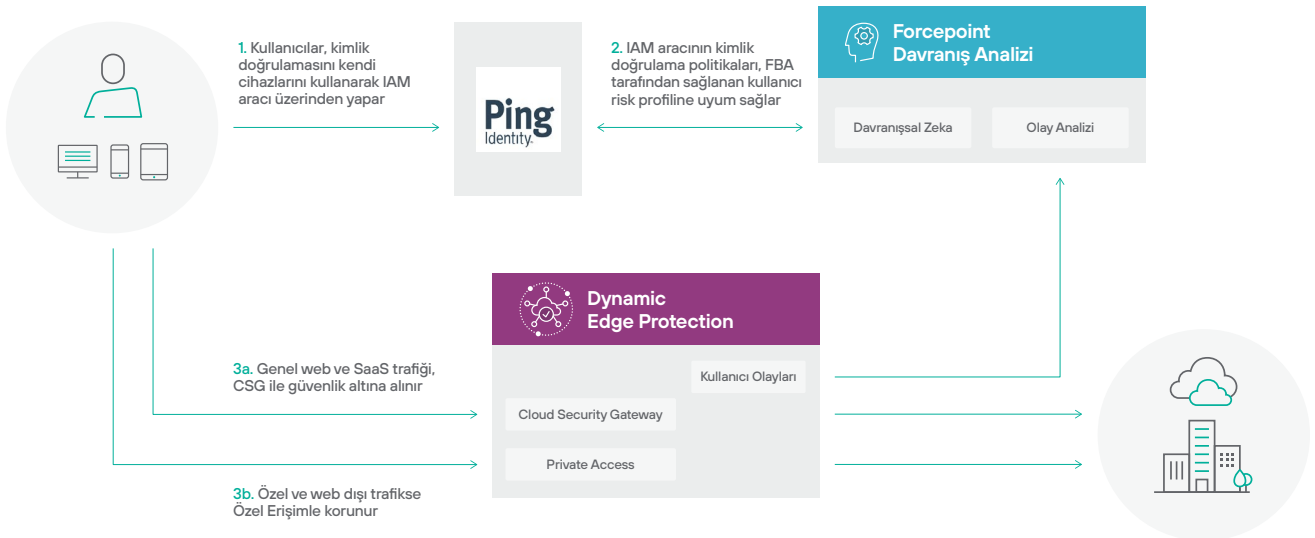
1. Kullanıcılar, kimlik doğrulamasını kendi cihazlarını kullanarak IAM aracı üzerinden yapar

Ping Identity

2. IAM aracının kimlik doğrulama politikaları, FBA tarafından sağlanan kullanıcı risk profiline uyum sağlar

Forcepoint Davranış Analizi

Davranışsal Zeka

Olay Analizi

Dynamic Edge Protection

3a. Genel web ve SaaS trafiği, CSG ile güvenlik altına alınır

Kullanıcı Olayları

Cloud Security Gateway

Private Access

3b. Özel ve web dışı trafikse Özel Erişimle korunur